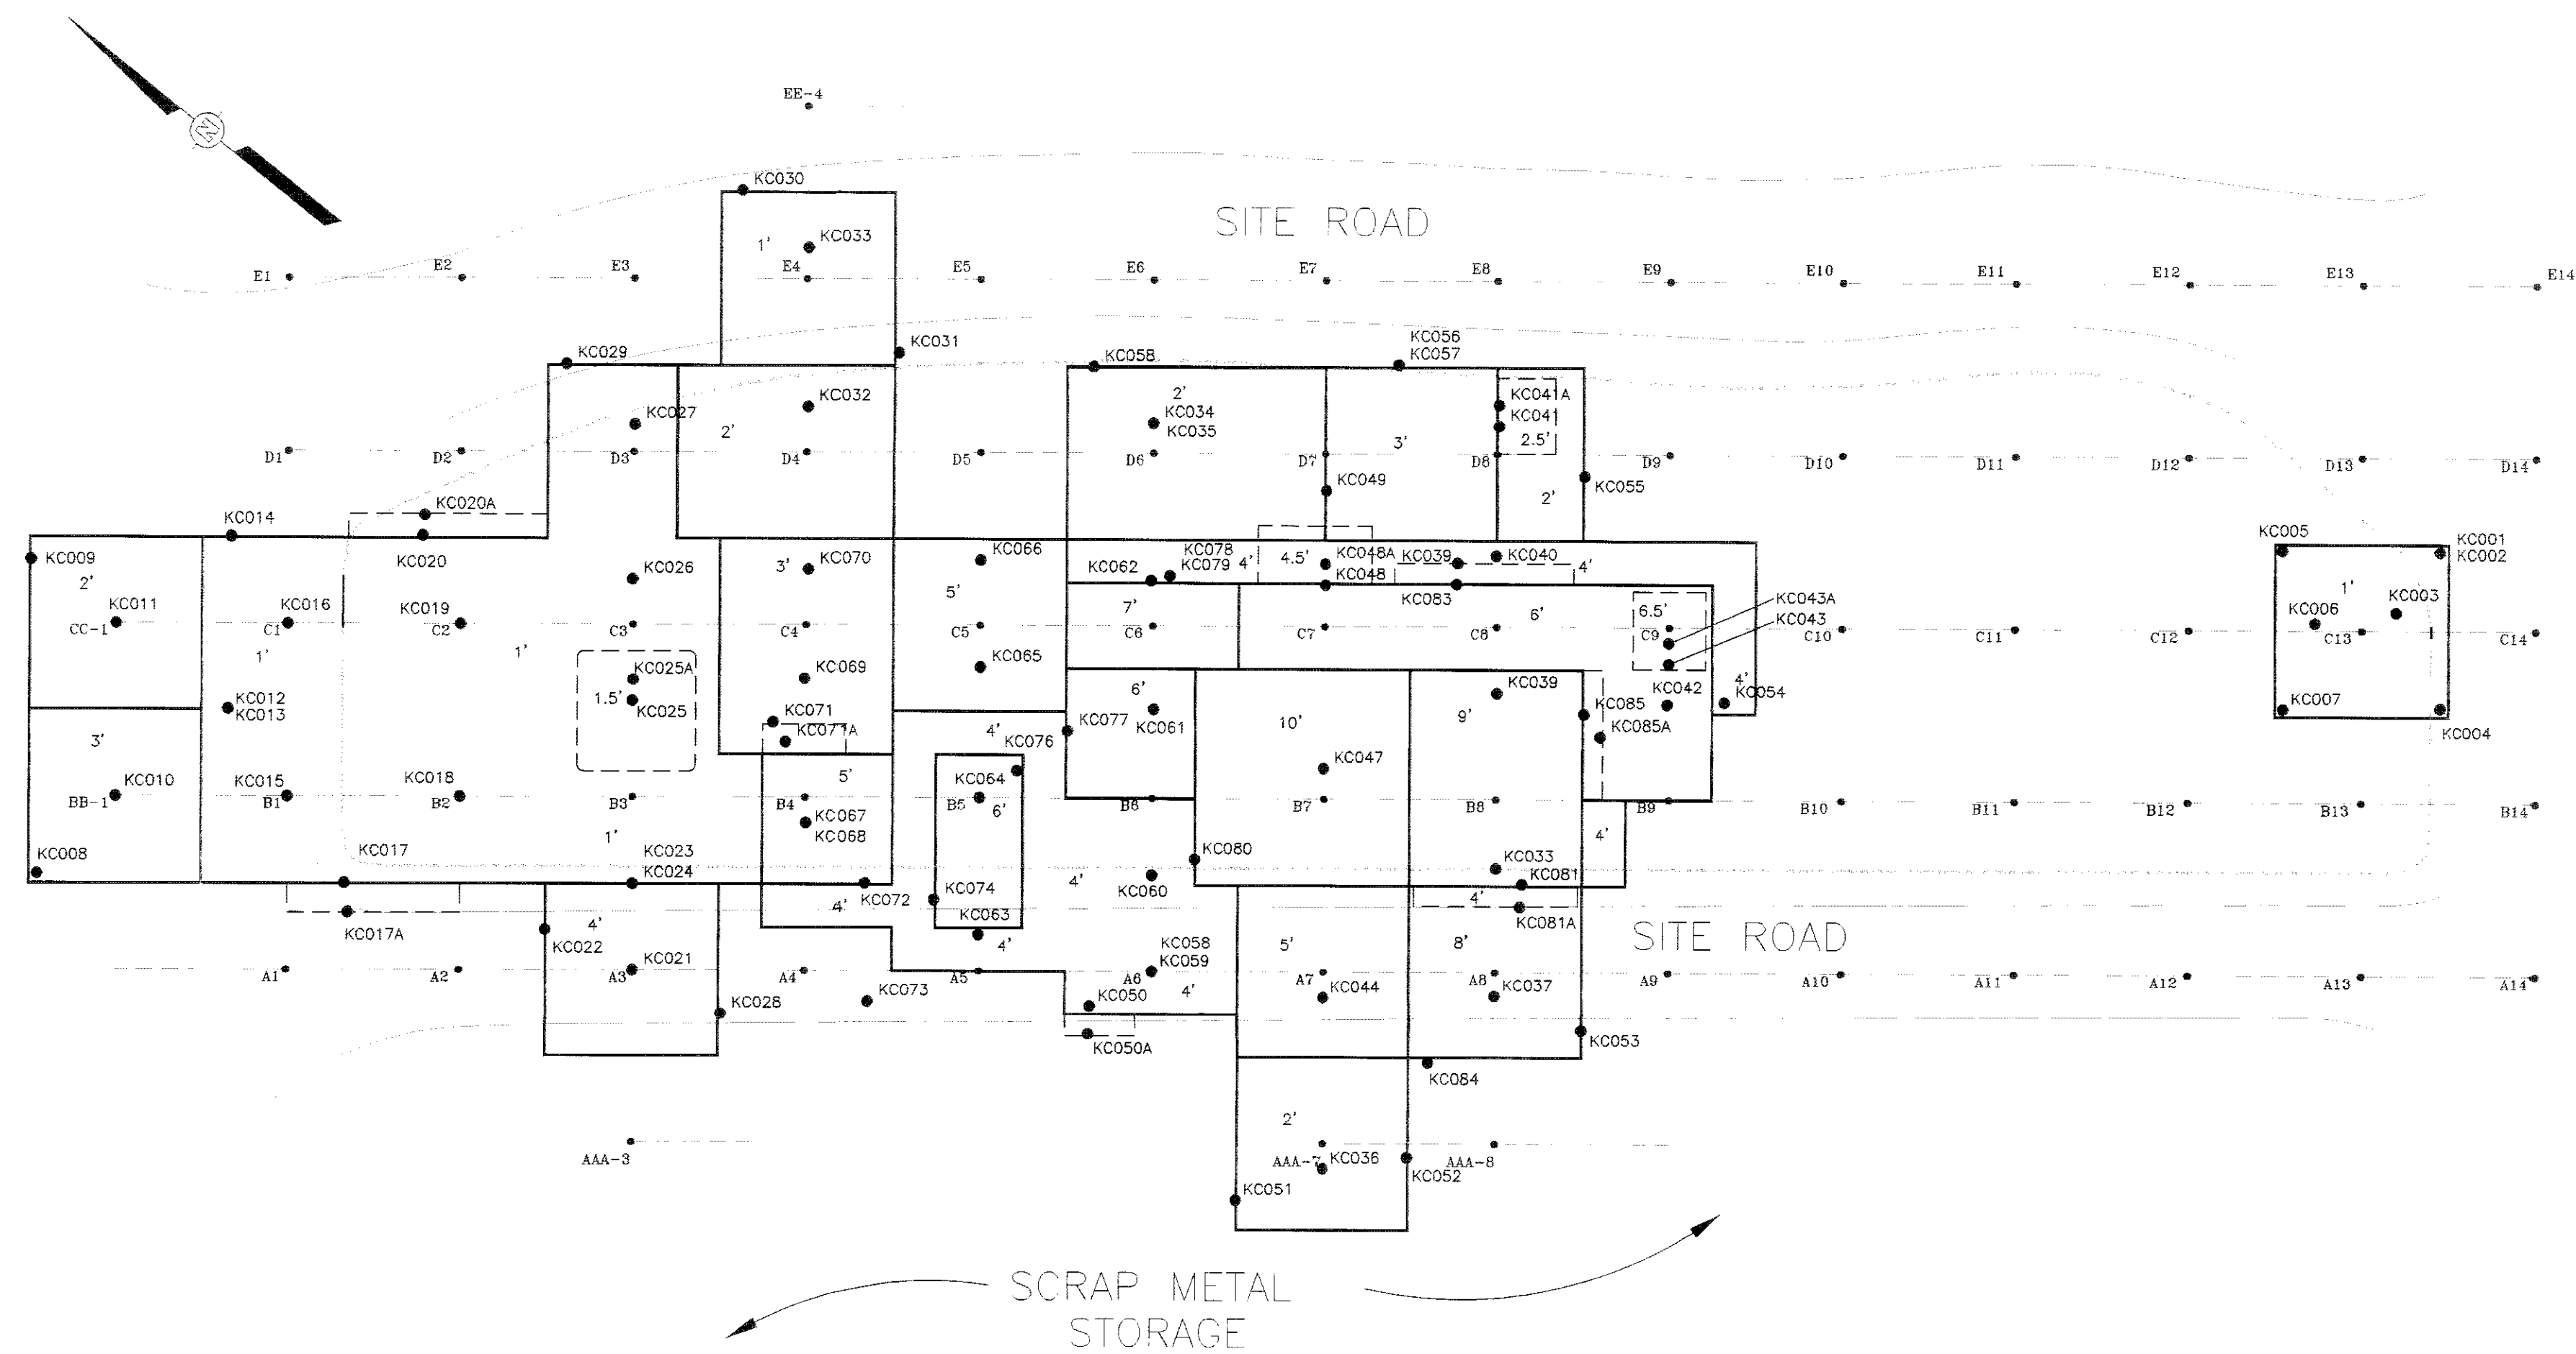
N

EE-4

KC030

SITE ROAD

1'
KC033
E4

E1 E2 E3 E5 E6 E7 E8 E9 E10 E11 E12 E13 E14

KC029
KC031
KC058
KC056
KC057

KC027
KC032
2'
2'
KC034
KC035
KC041A
KC041
2.5'
3'

D1 D2 D3 D4 D5 D6 D7 D8 D9 D10 D11 D12 D13 D14

KC049
KC055
2'

KC014
KC020A

KC009
2'
KC011
CC-1
KC016
C1
KC020
KC019
C2
1'
KC026
C3
3'
KC070
C4
KC066
5'
C5
KC062
KC078
KC079
4'
4.5'
KC048A
KC048
KC039
KC040
4'
KC083
7'
C6
C7
C8
6'
6.5'
C9
KC043A
KC043
C10
C11
C12
C13
C14

KC005
KC001
KC002
1'
KC006
KC003

1'
KC025A
1.5'
KC025
KC069
KC065

KC012
KC013
3'
KC071
KC071A
4'
KC076
KC077
6'
KC061
10'
KC047
9'
KC039
KC085
KC085A
KC042
4'
KC054
KC007
KC004

KC010
BB-1
KC015
B1
KC018
B2
B3
5'
B4
KC067
KC068
KC064
B5
6'
B6
B7
B8
B9
B10
B11
B12
B13
B14

KC008
KC017
1'
KC023
KC024
KC072
KC074
KC063
4'
KC060
KC080
KC033
KC081
4'
4'
KC081A

KC017A
4'
KC022
KC021
A3
4'
5'
8'
SITE ROAD

A1 A2 A4 A5 A6 A7 A8 A9 A10 A11 A12 A13 A14

4'
KC058
KC059
KC050
4'
KC044
KC037
KC028
KC073
KC050A
KC053
KC084

AAA-3
2'
AAA-7
KC036
KC052
AAA-8
KC051

SCRAP METAL
STORAGE